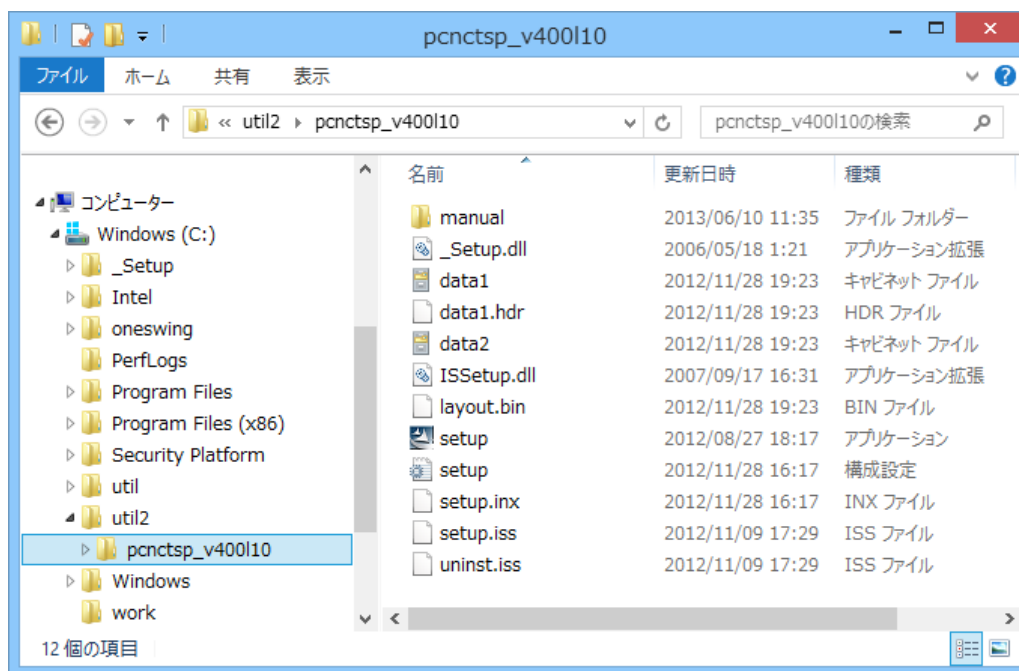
pcnctsp_v400l10

ファイル ホーム 共有 表示

« util2 › pcnctsp_v400l10

pcnctsp_v400l10の検索

コンピューター
Windows (C:)
_Setup
Intel
oneswing
PerfLogs
Program Files
Program Files (x86)
Security Platform
util
util2
pcnctsp_v400l10
Windows
work

| 名前 | 更新日時 | 種類 |
|---|---|---|
| manual | 2013/06/10 11:35 | ファイル フォルダー |
| _Setup.dll | 2006/05/18 1:21 | アプリケーション拡張 |
| data1 | 2012/11/28 19:23 | キャビネット ファイル |
| data1.hdr | 2012/11/28 19:23 | HDR ファイル |
| data2 | 2012/11/28 19:23 | キャビネット ファイル |
| ISSetup.dll | 2007/09/17 16:31 | アプリケーション拡張 |
| layout.bin | 2012/11/28 19:23 | BIN ファイル |
| setup | 2012/08/27 18:17 | アプリケーション |
| setup | 2012/11/28 16:17 | 構成設定 |
| setup.inx | 2012/11/28 16:17 | INX ファイル |
| setup.iss | 2012/11/09 17:29 | ISS ファイル |
| uninst.iss | 2012/11/09 17:29 | ISS ファイル |

12 個の項目